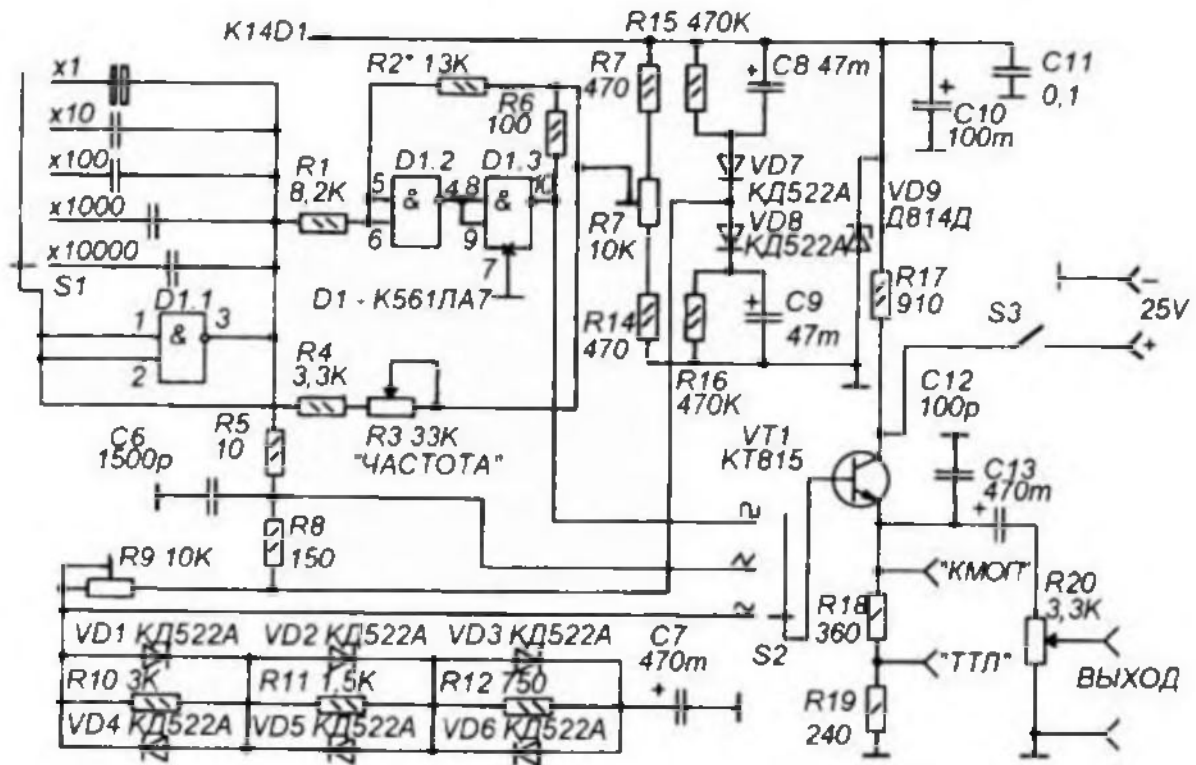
K14D1
R15 470K
R2* 13K
R7 470
C8 47m
C11 0,1
C10 100m
x1
x10
x100
x1000
x10000
S1
R6 100
R1 8,2K
D1.2
D1.3
5
6
4
8
9
10
7
&
&
VD7 КД522А
VD8 КД522А
VD9 Д814Д
R7 10K
D1 - K561ЛА7
D1.1
1
2
3
&
R14 470
C9 47m
R17 910
R16 470K
S3
25V
-
+
R4 3,3K
R3 33K "ЧАСТОТА"
R5 10
C6 1500p
R8 150
C12 100p
VT1 KT815
C13 470m
R9 10K
"КМОП"
R20 3,3K
VD1 КД522А
VD2 КД522А
VD3 КД522А
C7 470m
S2
R18 360
"ТТЛ"
ВЫХОД
R10 3K
R11 1,5K
R12 750
VD4 КД522А
VD5 КД522А
VD6 КД522А
R19 240